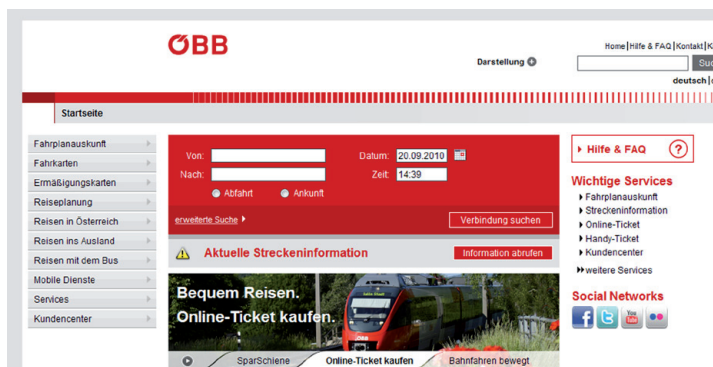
ÖBB

Darstellung

Home | Hilfe & FAQ | Kontakt | K

Suc

deutsch |

Startseite

Fahrplanauskunft
Fahrkarten
Ermäßigungskarten
Reiseplanung
Reisen in Österreich
Reisen ins Ausland
Reisen mit dem Bus
Mobile Dienste
Services
Kundencenter

Von:
Nach:
Datum: 20.09.2010
Zeit: 14:39
Abfahrt
Ankunft
erweiterte Suche
Verbindung suchen

Aktuelle Streckeninformation
Information abrufen

Bequem Reisen.
Online-Ticket kaufen.

SparSchiene
Online-Ticket kaufen
Bahnfahren bewegt

Hilfe & FAQ

Wichtige Services
Fahrplanauskunft
Streckeninformation
Online-Ticket
Handy-Ticket
Kundencenter
weitere Services

Social Networks